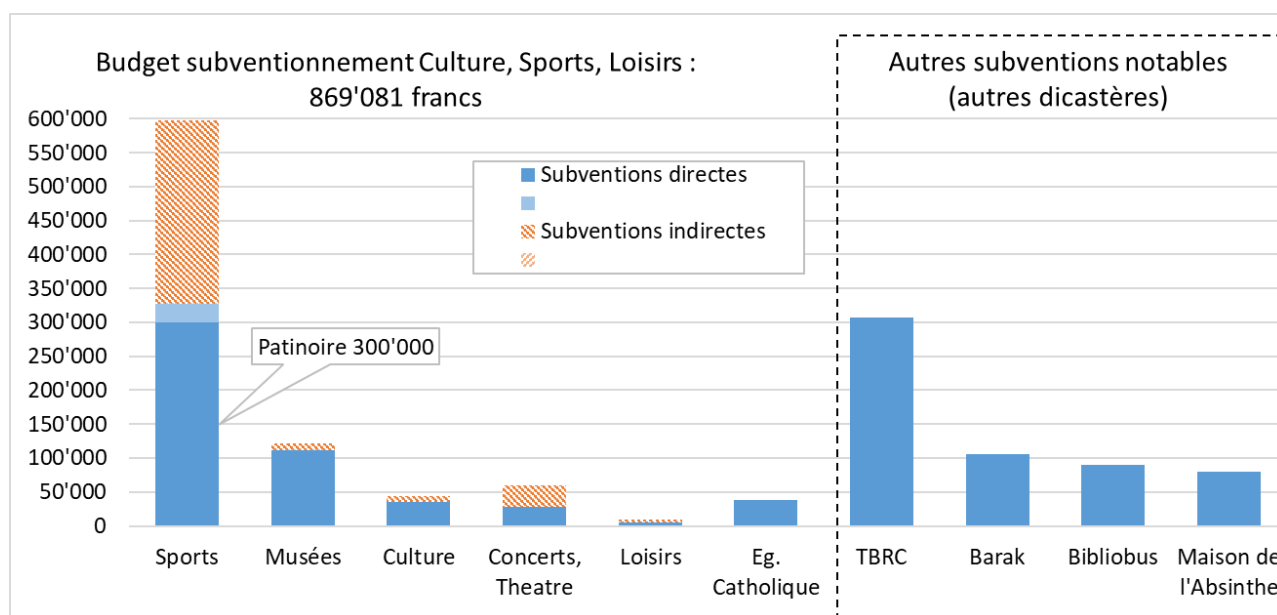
Budget subventionnement Culture, Sports, Loisirs : 869'081 francs

Autres subventions notables (autres dicastères)

600'000
550'000
500'000
450'000
400'000
350'000
300'000
250'000
200'000
150'000
100'000
50'000
0

Subventions directes

Subventions indirectes

Patinoire 300'000

Sports
Musées
Culture
Concerts, Theatre
Loisirs
Eg. Catholique
TBRC
Barak
Bibliobus
Maison de l'Absinthe